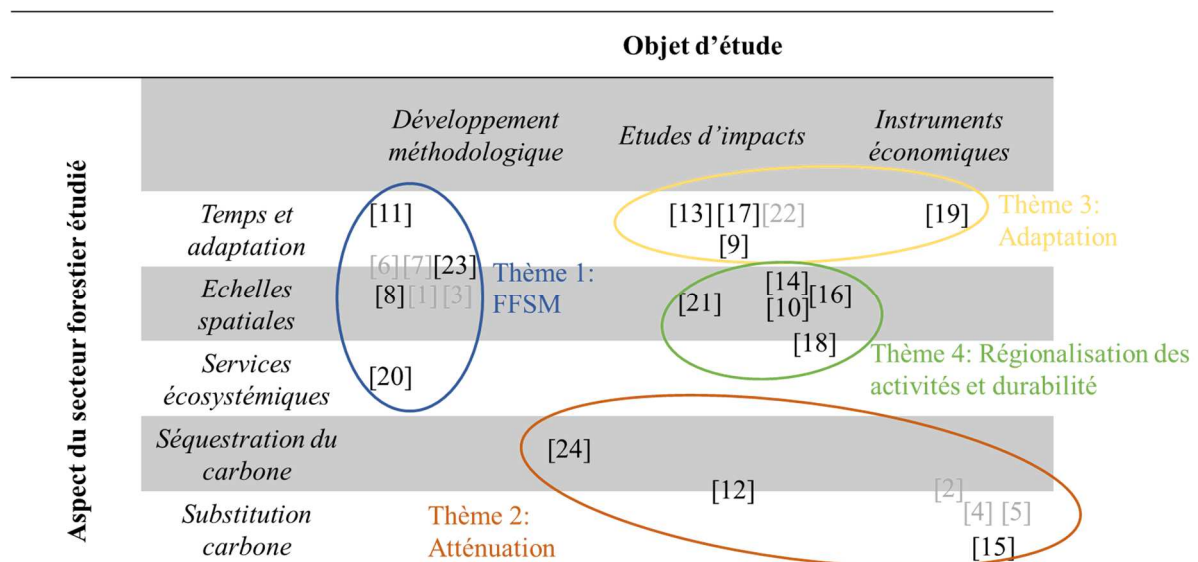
Objet d'étude

Aspect du secteur forestier étudié

| | Développement méthodologique | Etudes d'impacts | Instruments économiques |
|---|---|---|---|
| Temps et adaptation | [11] | [13] [17] [22] [9] | [19] |
| Echelles spatiales | [6] [7] [23] [8] [1] [3] | [21] [14] [10] [16] [18] | |
| Services écosystémiques | [20] | | |
| Séquestration du carbone | | [24] | |
| Substitution carbone | | [12] | [2] [4] [5] [15] |

Thème 1: FFSM

Thème 2: Atténuation

Thème 3: Adaptation

Thème 4: Régionalisation des activités et durabilité